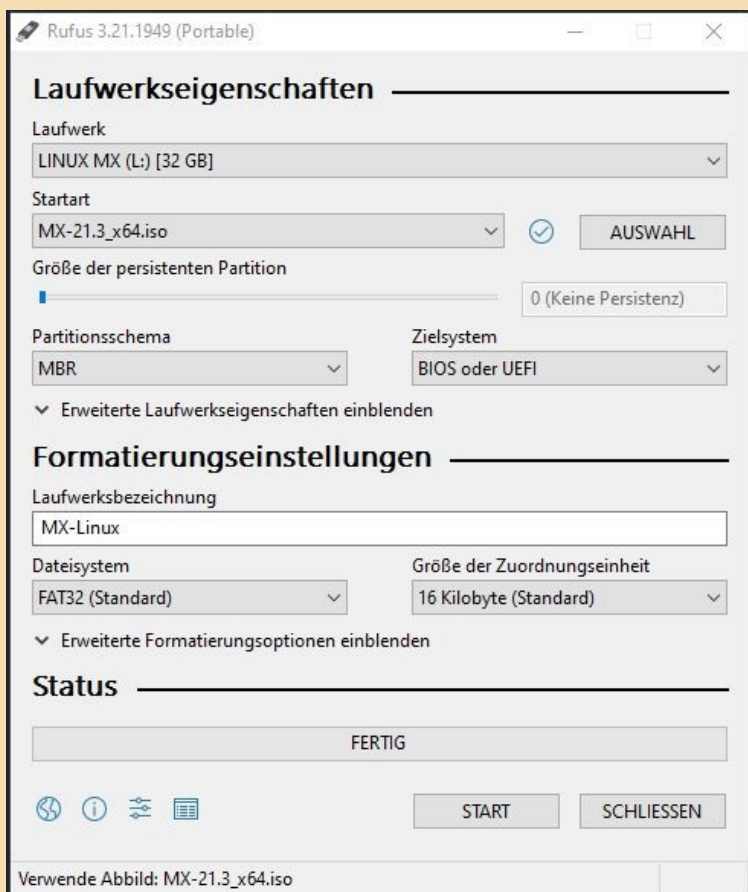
Rufus 3.21.1949 (Portable)

Laufwerkseigenschaften

Laufwerk
LINUX MX (L:) [32 GB]

Startart
MX-21.3_x64.iso
AUSWAHL

Größe der persistenten Partition
0 (Keine Persistenz)

Partitionsschema
MBR

Zielsystem
BIOS oder UEFI

Erweiterte Laufwerkseigenschaften einblenden

Formatierungseinstellungen

Laufwerksbezeichnung
MX-Linux

Dateisystem
FAT32 (Standard)

Größe der Zuordnungseinheit
16 Kilobyte (Standard)

Erweiterte Formatierungsoptionen einblenden

Status

FERTIG

START
SCHLIESSEN

Verwende Abbild: MX-21.3_x64.iso